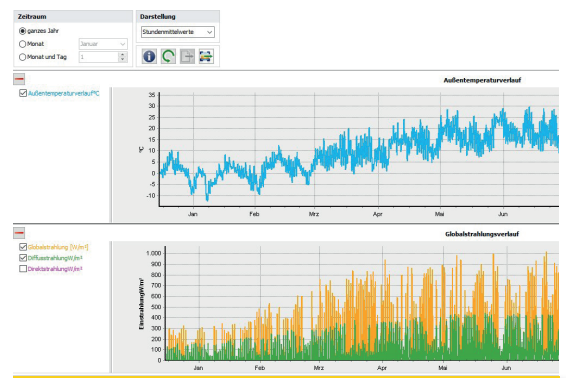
Zeitraum
ganzes Jahr
Monat
Januar
Monat und Tag
1

Darstellung
Stundenmittelwerte

Außentemperaturverlauf
Außentemperaturverlauf/°C
35
30
25
20
15
10
5
0
-5
-10
°C
Jan
Feb
Mrz
Apr
Mai
Jun

Globalstrahlungsverlauf
Globalstrahlung [W/m²]
Diffusstrahlung W/m²
Direktstrahlung W/m²
1.000
900
800
700
600
500
400
300
200
100
0
Einstrahlung W/m²
Jan
Feb
Mrz
Apr
Mai
Jun